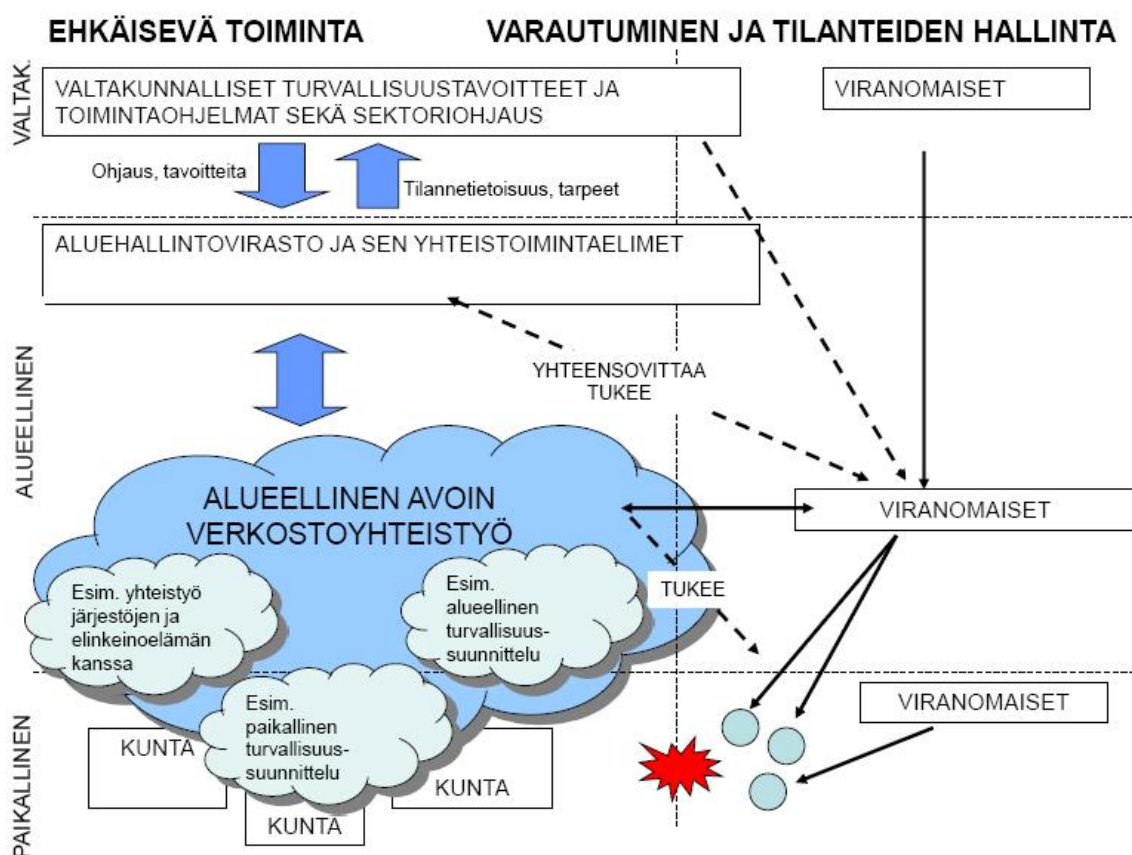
EHKÄISEVÄ TOIMINTA

VARAUTUMINEN JA TILANTEIDEN HALLINTA

VALTAK.

VALTAKUNNALLISET TURVALLISUUSTAVOITTEET JA TOIMINTAOHJELMAT SEKÄ SEKTORIOHJAUS

VIRANOMAISET

Ohjaus, tavoitteita

Tilannetietoisuus, tarpeet

ALUEHALLINTOVIRASTO JA SEN YHTEISTOIMINTAELIMET

ALUEELLINEN

YHTEENSOVITTAA TUKEE

ALUEELLINEN AVOIN VERKOSTOYHTEISTYÖ

VIRANOMAISET

Esim. yhteistyö järjestöjen ja elinkeinoelämän kanssa

Esim. alueellinen turvallisuussuunnittelu

TUKEE

PAIKALLINEN

Esim. paikallinen turvallisuussuunnittelu

VIRANOMAISET

KUNTA

KUNTA

KUNTA